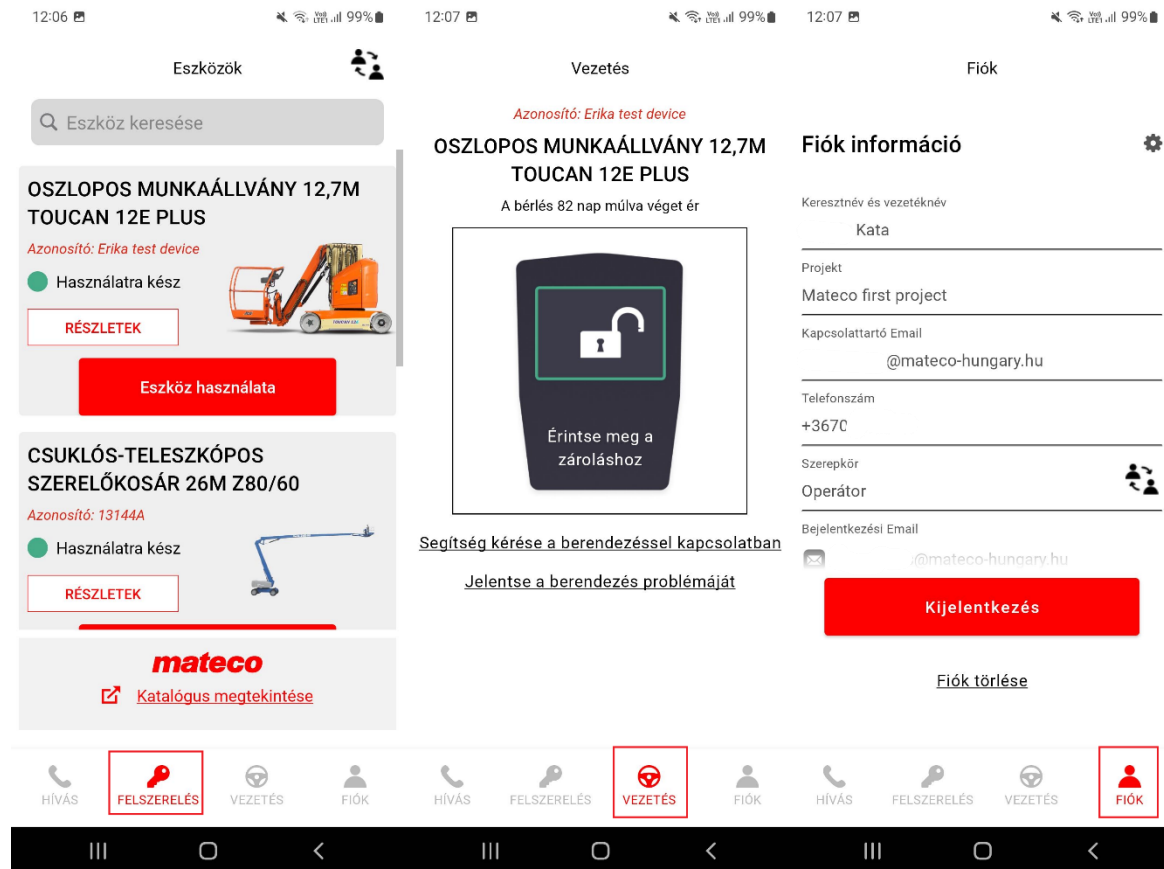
12:06 99%

Eszközök

Eszköz keresése

OSZLOPOS MUNKAÁLLVÁNY 12,7M TOUCAN 12E PLUS

Azonosító: Erika test device

Használatra kész

RÉSZLETEK

Eszköz használata

CSUKLÓS-TELESZKÓPOS SZERELŐKOSÁR 26M Z80/60

Azonosító: 13144A

Használatra kész

RÉSZLETEK

mateco

Katalógus megtekintése

HÍVÁS FELSZERELÉS VEZETÉS FIÓK

12:07 99%

Vezetés

Azonosító: Erika test device

OSZLOPOS MUNKAÁLLVÁNY 12,7M TOUCAN 12E PLUS

A bérlés 82 nap múlva véget ér

Érintse meg a zároláshoz

Segítség kérése a berendezéssel kapcsolatban

Jelentse a berendezés problémáját

HÍVÁS FELSZERELÉS VEZETÉS FIÓK

12:07 99%

Fiók

Fiók információ

Keresztnév és vezetéknév
Kata

Projekt
Mateco first project

Kapcsolattartó Email
@mateco-hungary.hu

Telefonszám
+3670

Szerepkör
Operátor

Bejelentkezési Email
@mateco-hungary.hu

Kijelentkezés

Fiók törlése

HÍVÁS FELSZERELÉS VEZETÉS FIÓK